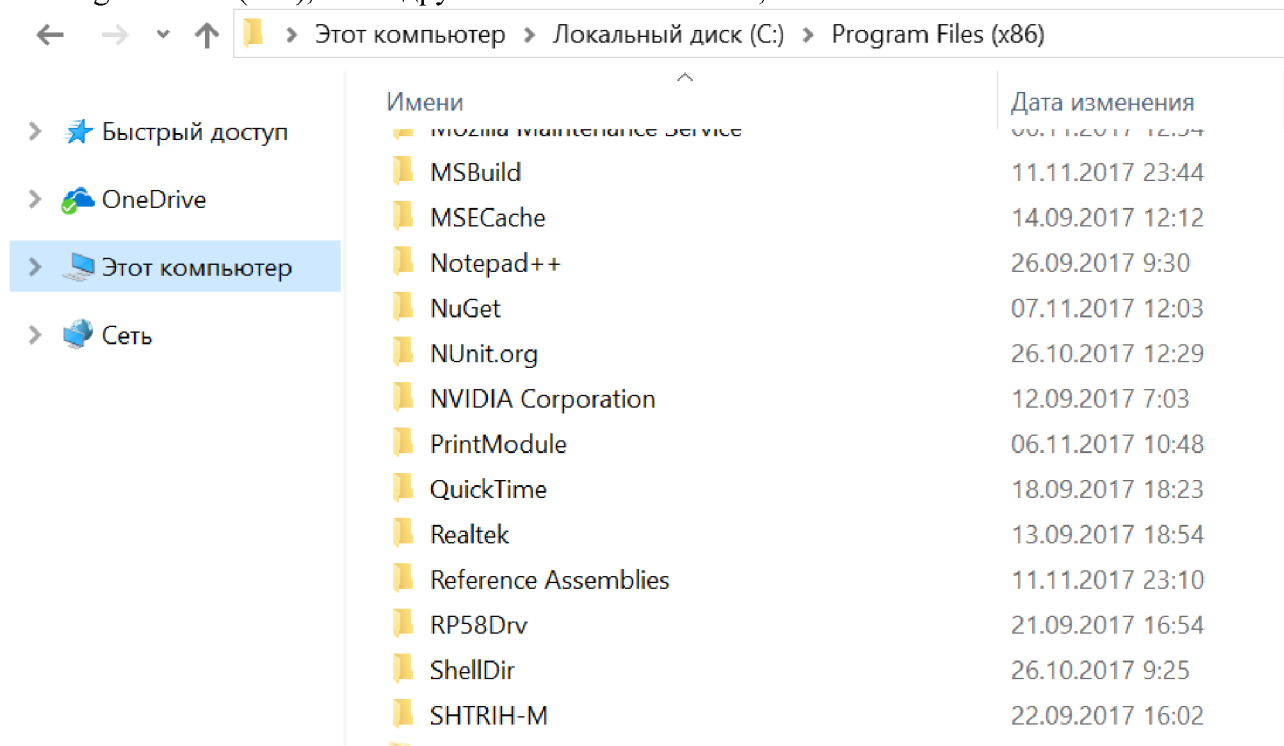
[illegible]

Этот компьютер > Локальный диск (C:) > Program Files (x86)

Быстрый доступ
OneDrive
Этот компьютер
Сеть

| Имени | Дата изменения |
|---|---|
| Mozilla Maintenance Service | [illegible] |
| MSBuild | 11.11.2017 23:44 |
| MSECache | 14.09.2017 12:12 |
| Notepad++ | 26.09.2017 9:30 |
| NuGet | 07.11.2017 12:03 |
| NUnit.org | 26.10.2017 12:29 |
| NVIDIA Corporation | 12.09.2017 7:03 |
| PrintModule | 06.11.2017 10:48 |
| QuickTime | 18.09.2017 18:23 |
| Realtek | 13.09.2017 18:54 |
| Reference Assemblies | 11.11.2017 23:10 |
| RP58Drv | 21.09.2017 16:54 |
| ShellDir | 26.10.2017 9:25 |
| SHTRIH-M | 22.09.2017 16:02 |